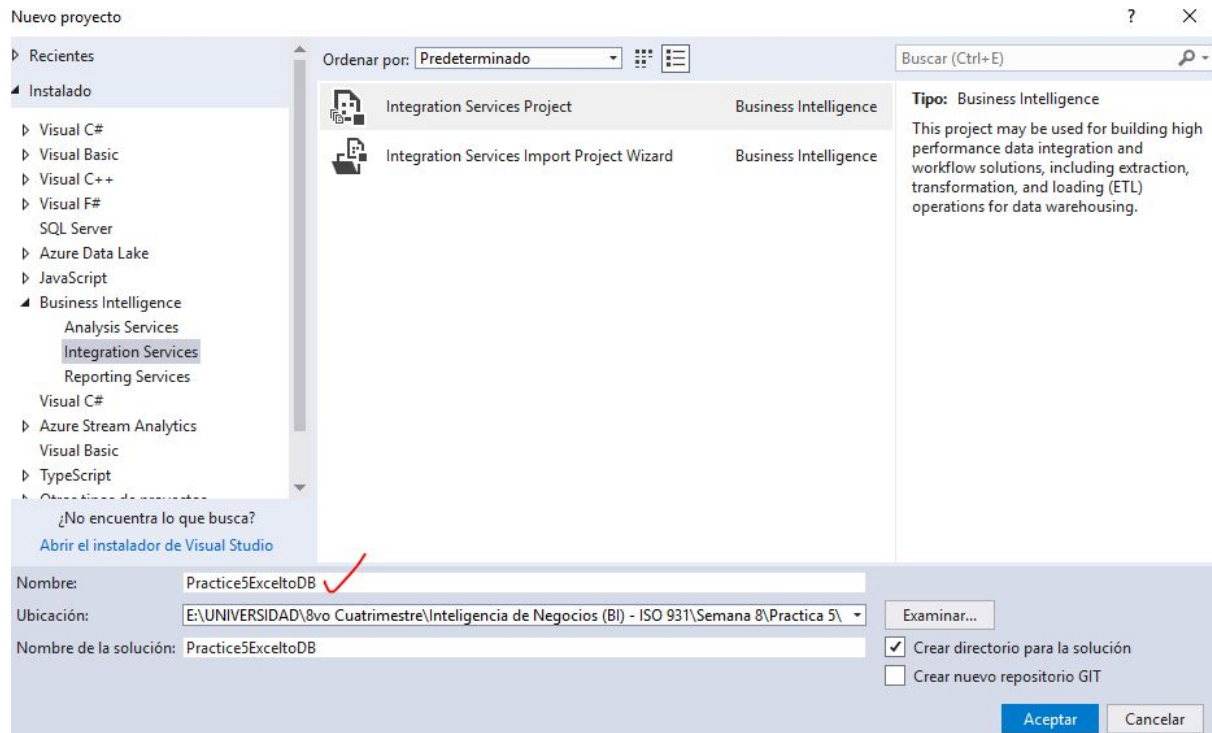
Nuevo proyecto ? ×

Recientes
Instalado
Visual C#
Visual Basic
Visual C++
Visual F#
SQL Server
Azure Data Lake
JavaScript
Business Intelligence
Analysis Services
Integration Services
Reporting Services
Visual C#
Azure Stream Analytics
Visual Basic
TypeScript
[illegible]

¿No encuentra lo que busca?
Abrir el instalador de Visual Studio

Ordenar por: Predeterminado

Integration Services Project Business Intelligence
Integration Services Import Project Wizard Business Intelligence

Buscar (Ctrl+E)

Tipo: Business Intelligence
This project may be used for building high performance data integration and workflow solutions, including extraction, transformation, and loading (ETL) operations for data warehousing.

Nombre: Practice5ExceltoDB
Ubicación: E:\UNIVERSIDAD\8vo Cuatrimestre\Inteligencia de Negocios (BI) - ISO 931\Semana 8\Practica 5\
Examinar...
Nombre de la solución: Practice5ExceltoDB
Crear directorio para la solución
Crear nuevo repositorio GIT
Aceptar Cancelar